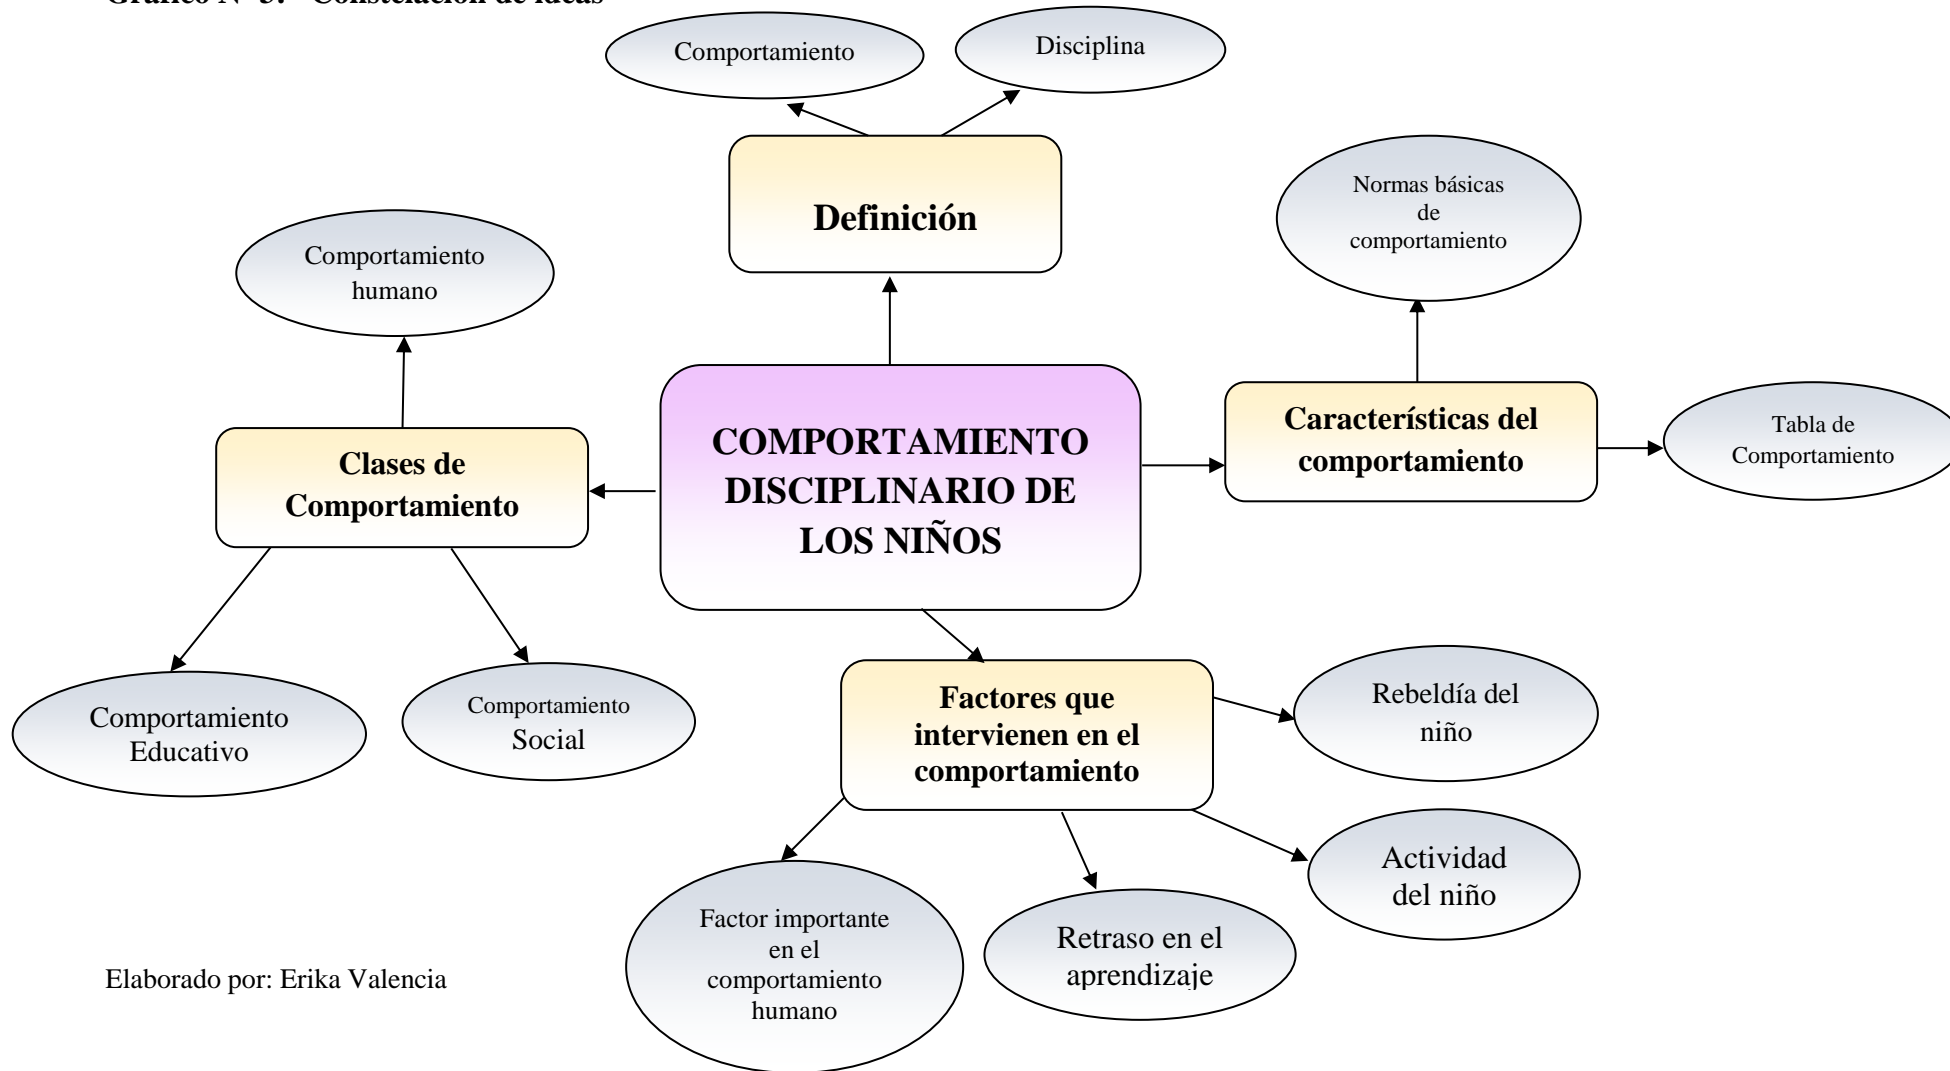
Gráfico N° 3: Constelación de ideas

Comportamiento

Disciplina

Definición

Normas básicas de comportamiento

Comportamiento humano

COMPORTAMIENTO DISCIPLINARIO DE LOS NIÑOS

Clases de Comportamiento

Características del comportamiento

Tabla de Comportamiento

Comportamiento Educativo

Comportamiento Social

Factores que intervienen en el comportamiento

Rebeldía del niño

Actividad del niño

Factor importante en el comportamiento humano

Retraso en el aprendizaje

Elaborado por: Erika Valencia